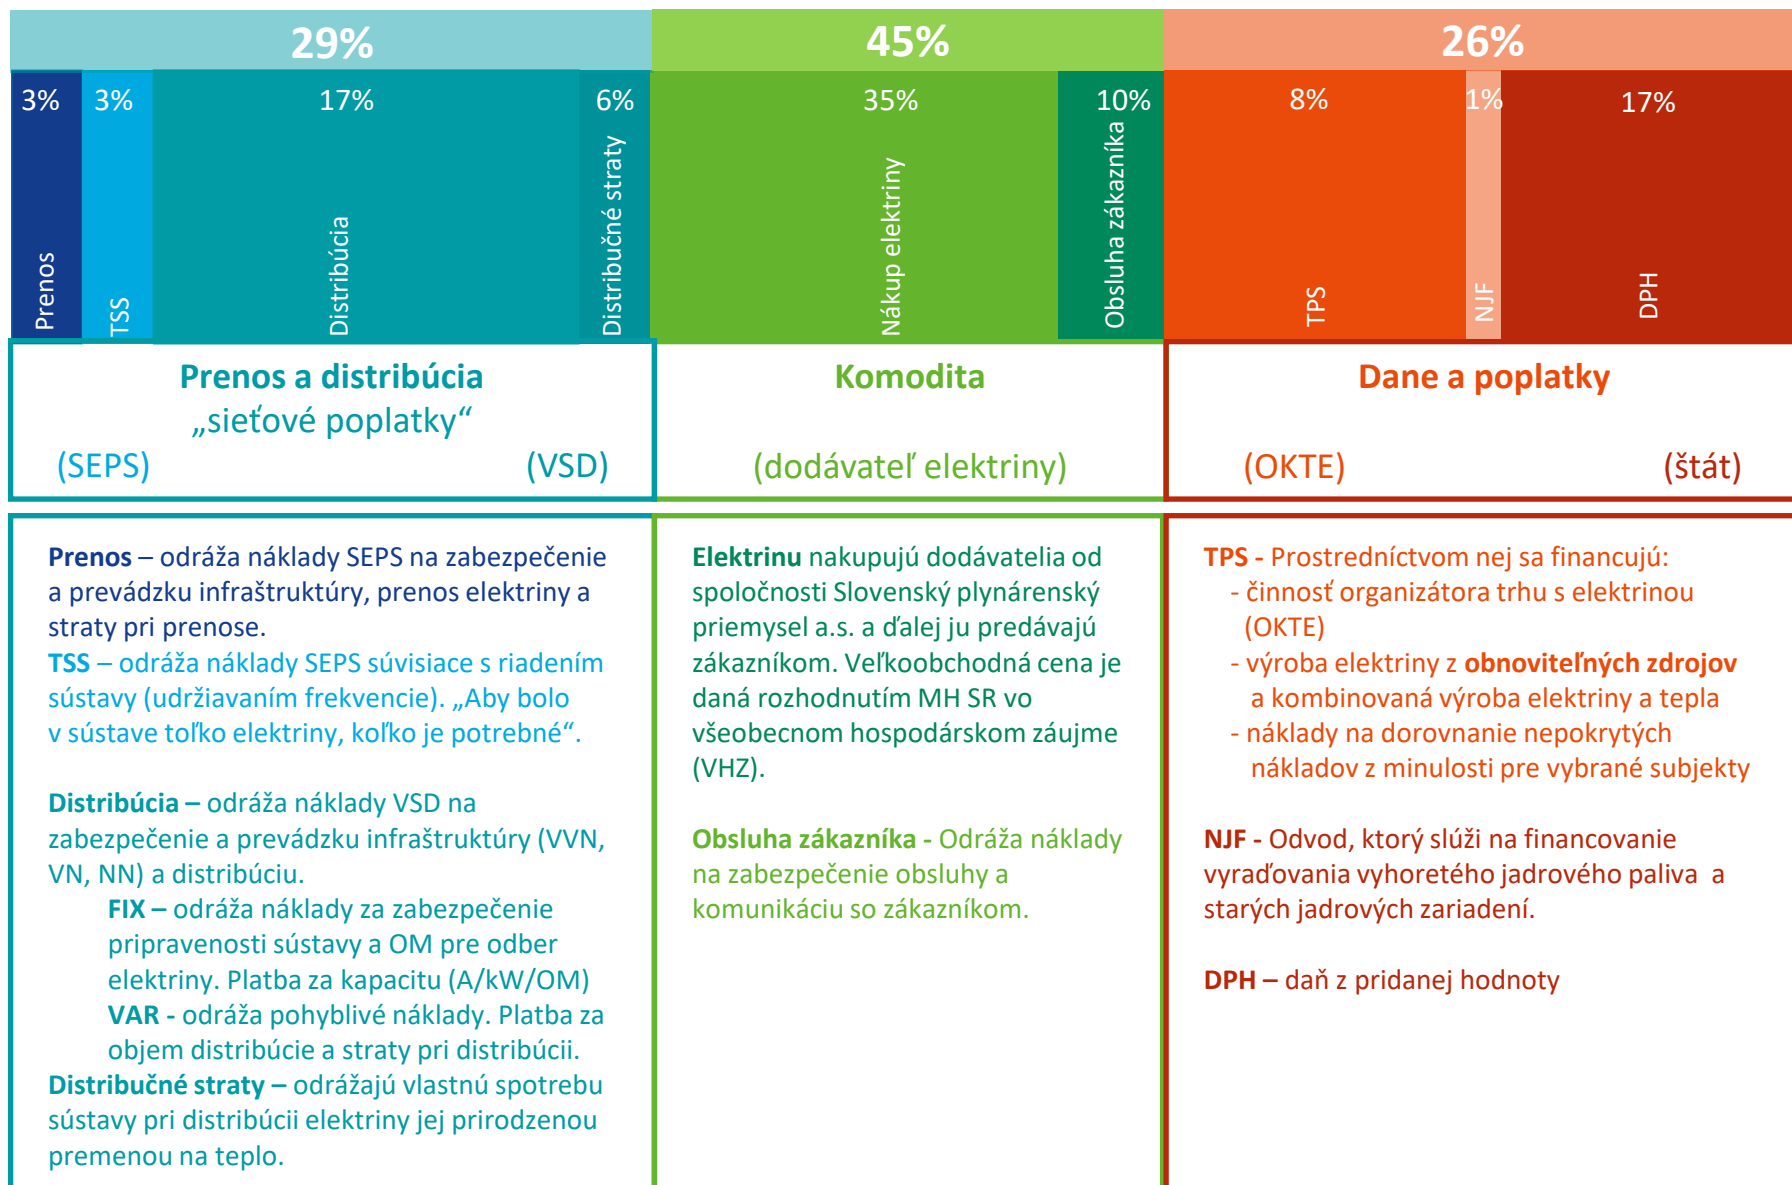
29%

3% Prenos

3% TSS

17% Distribúcia

6% Distribučné straty

45%

35% Nákup elektriny

10% Obsluha zákazníka

26%

8% TPS

1% NJF

17% DPH

Prenos a distribúcia
„sieťové poplatky“
(SEPS) (VSD)

Komodita
(dodávateľ elektriny)

Dane a poplatky
(OKTE) (štát)

Prenos – odráža náklady SEPS na zabezpečenie a prevádzku infraštruktúry, prenos elektriny a straty pri prenose.
TSS – odráža náklady SEPS súvisiace s riadením sústavy (udržiavaním frekvencie). „Aby bolo v sústave toľko elektriny, koľko je potrebné“.

Distribúcia – odráža náklady VSD na zabezpečenie a prevádzku infraštruktúry (VVN, VN, NN) a distribúciu.
FIX – odráža náklady za zabezpečenie pripravenosti sústavy a OM pre odber elektriny. Platba za kapacitu (A/kW/OM)
VAR - odráža pohyblivé náklady. Platba za objem distribúcie a straty pri distribúcii.
Distribučné straty – odrážajú vlastnú spotrebu sústavy pri distribúcii elektriny jej prirodzenou premenou na teplo.

Elektrinu nakupujú dodávatelia od spoločnosti Slovenský plynárenský priemysel a.s. a ďalej ju predávajú zákazníkom. Veľkoobchodná cena je daná rozhodnutím MH SR vo všeobecnom hospodárskom záujme (VHZ).

Obsluha zákazníka - Odráža náklady na zabezpečenie obsluhy a komunikáciu so zákazníkom.

TPS - Prostredníctvom nej sa financujú:
- činnosť organizátora trhu s elektrinou (OKTE)
- výroba elektriny z obnoviteľných zdrojov a kombinovaná výroba elektriny a tepla
- náklady na dorovnanie nepokrytých nákladov z minulosti pre vybrané subjekty

NJF - Odvod, ktorý slúži na financovanie vyraďovania vyhoretého jadrového paliva a starých jadrových zariadení.

DPH – daň z pridanej hodnoty